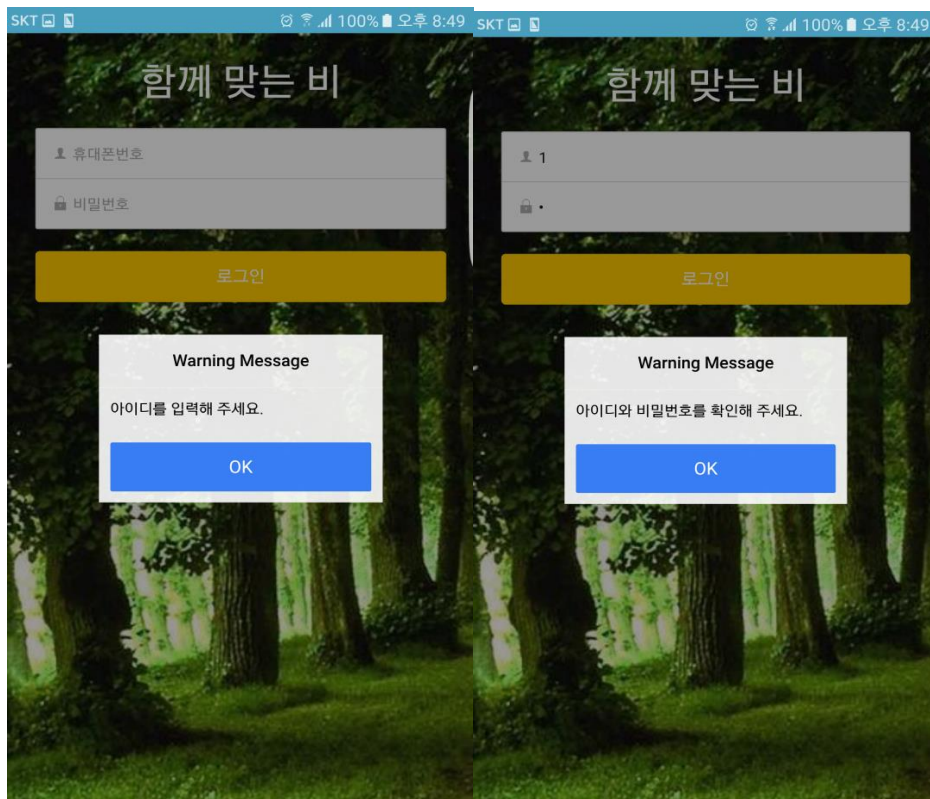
SKT 100% 오후 8:49

함께 맞는 비

휴대폰번호

비밀번호

로그인

Warning Message

아이디를 입력해 주세요.

OK

SKT 100% 오후 8:49

함께 맞는 비

1

•

로그인

Warning Message

아이디와 비밀번호를 확인해 주세요.

OK